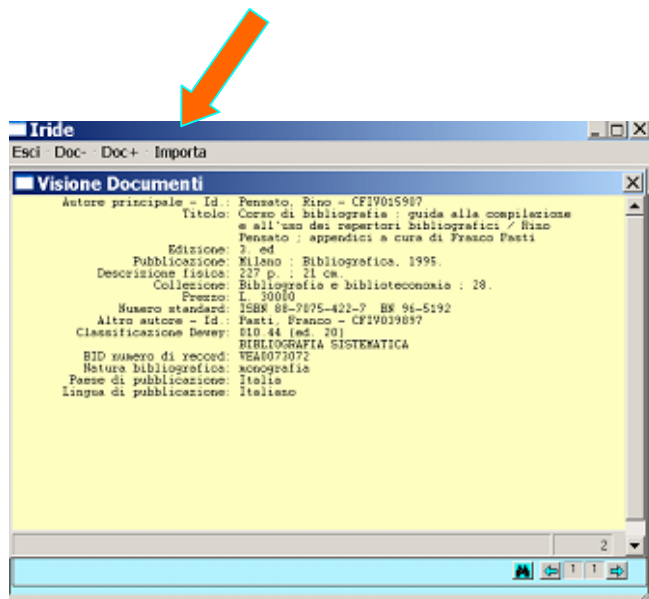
Iride

Esci Doc- Doc+ Importa

Visione Documenti

Autore principale - Id.: Pensato, Rino - CFIV015987
Titolo: Corso di bibliografia : guida alla compilazione e all'uso dei repertori bibliografici / Rino Pensato ; appendici a cura di Franco Pasti
Edizione: 3. ed
Pubblicazione: Milano : Bibliografica, 1995.
Descrizione fisica: 227 p. ; 21 cm.
Collezione: Bibliografia e biblioteconomia ; 28.
Prezzo: L. 30000
Numero standard: ISBN 88-7075-422-7 BN 96-5192
Altro autore - Id.: Pasti, Franco - CFIV039897
Classificazione Dewey: 010.44 (ed. 20)
BIBLIOGRAFIA SISTEMATICA
BID numero di record: VEA0073072
Natura bibliografica: monografia
Paese di pubblicazione: Italia
Lingua di pubblicazione: Italiano

2

1 1